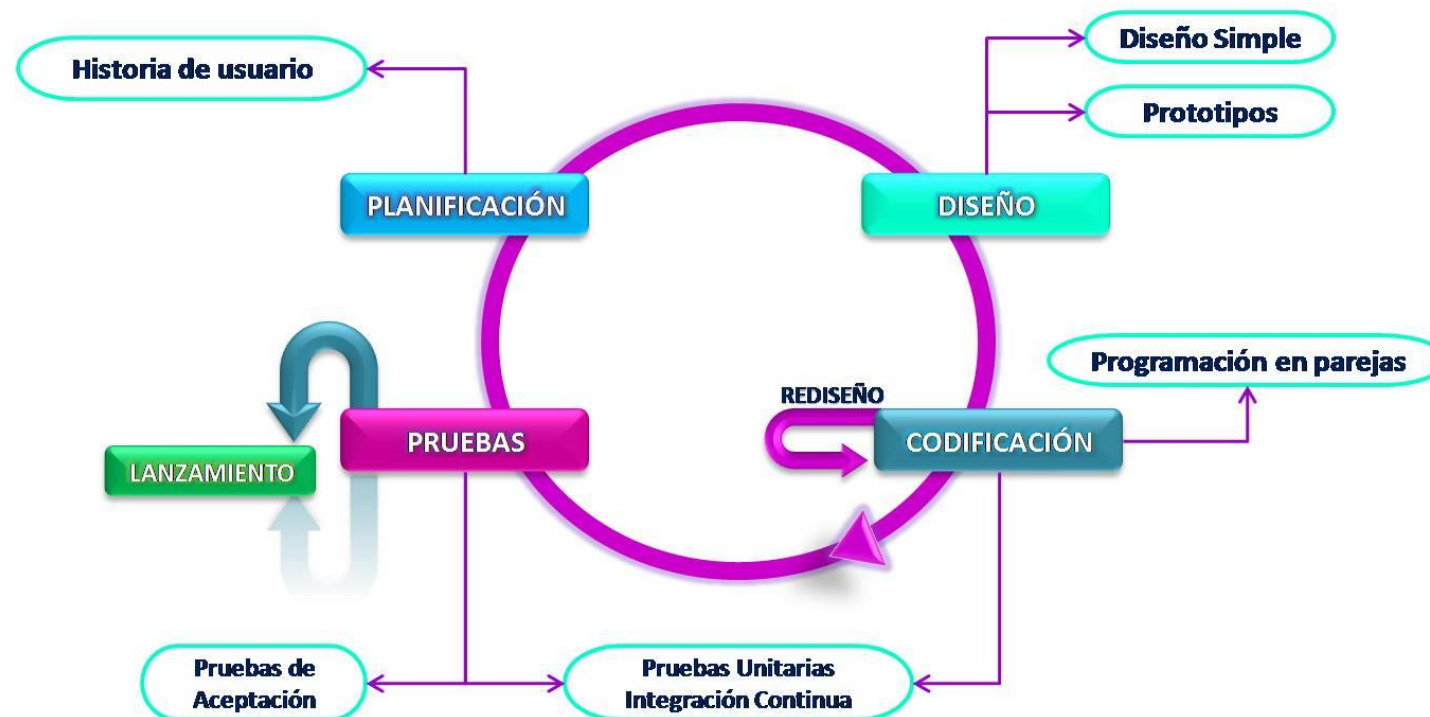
Historia de usuario

Diseño Simple

Prototipos

PLANIFICACIÓN

DISEÑO

Programación en parejas

REDISEÑO

PRUEBAS

CODIFICACIÓN

LANZAMIENTO

Pruebas de Aceptación

Pruebas Unitarias Integración Continua